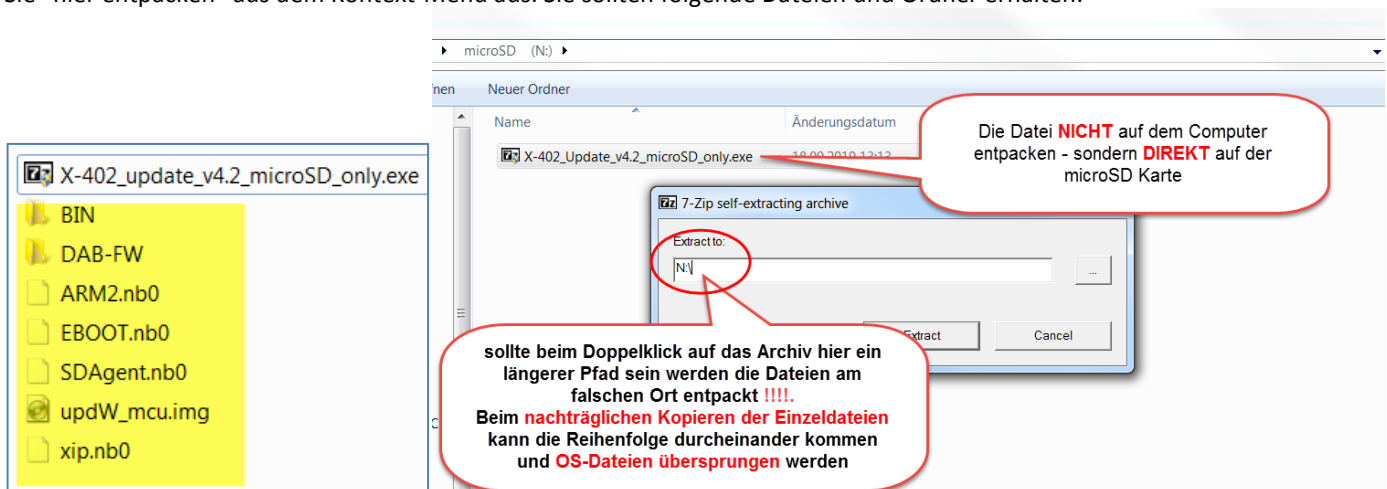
"hier entpacken" aus dem Kontext-Menü aus. Sie sollten folgende Dateien und Ordner erhalten:

microSD (N:)

fnen Neuer Ordner

Name Änderungsdatum

X-402_Update_v4.2_microSD_only.exe 18.09.2019 12:13

Die Datei NICHT auf dem Computer entpacken - sondern DIREKT auf der microSD Karte

7-Zip self-extracting archive

Extract to:

N:\

...

Extract

Cancel

sollte beim Doppelklick auf das Archiv hier ein längerer Pfad sein werden die Dateien am falschen Ort entpackt !!!!.
Beim nachträglichen Kopieren der Einzeldateien kann die Reihenfolge durcheinander kommen und OS-Dateien übersprungen werden

X-402_update_v4.2_microSD_only.exe
BIN
DAB-FW
ARM2.nb0
EBOOT.nb0
SDAgent.nb0
updW_mcu.img
xip.nb0